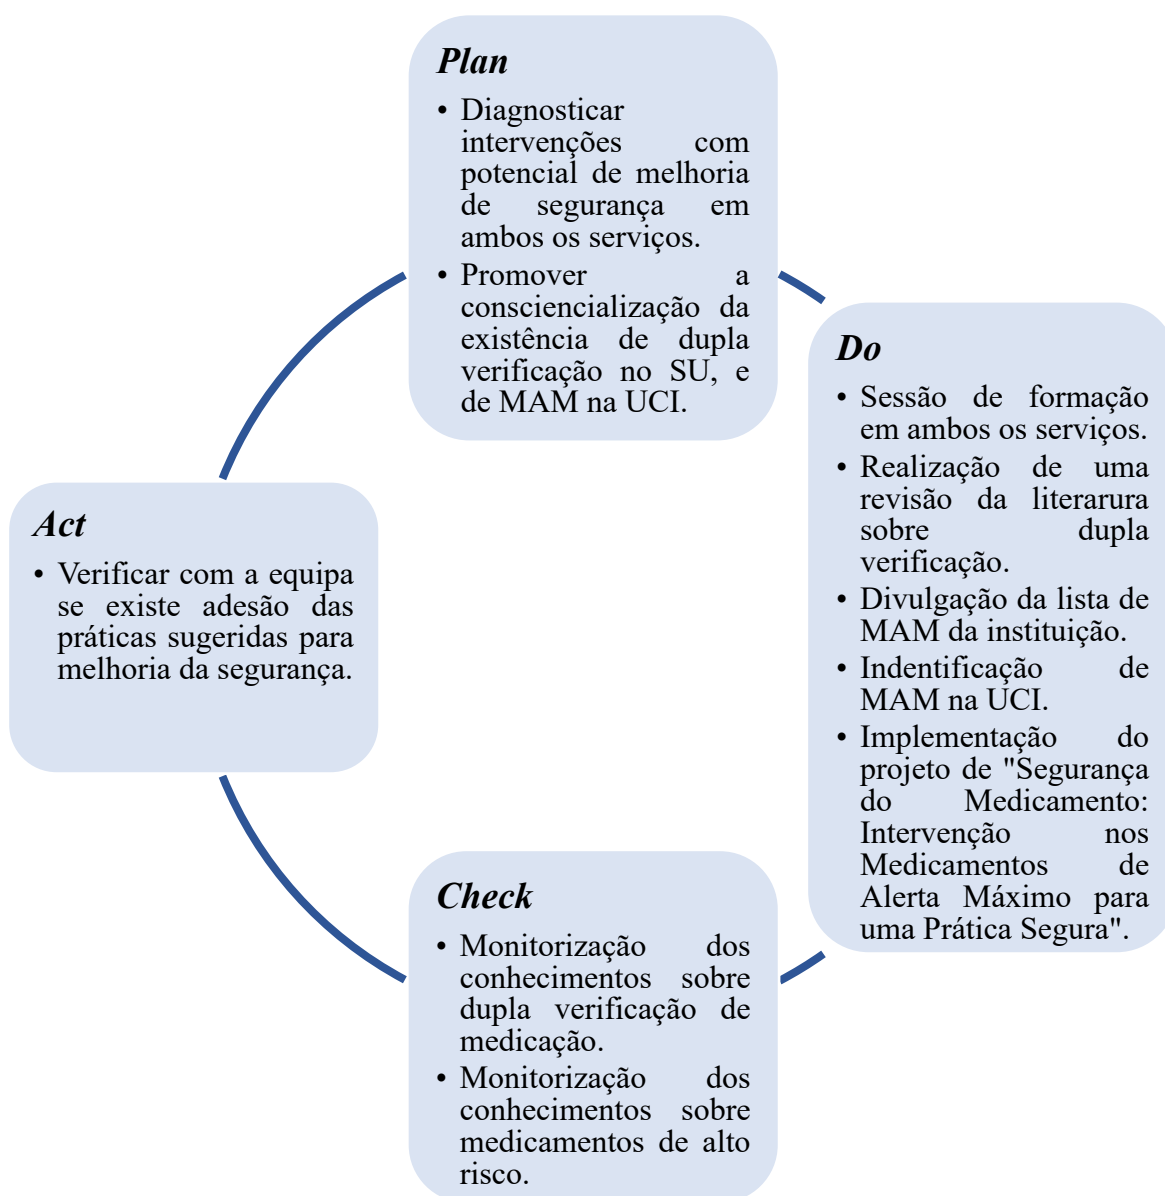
**Plan**

- Diagnosticar intervenções com potencial de melhoria de segurança em ambos os serviços.
- Promover a consciencialização da existência de dupla verificação no SU, e de MAM na UCI.

**Do**

- Sessão de formação em ambos os serviços.
- Realização de uma revisão da literarura sobre dupla verificação.
- Divulgação da lista de MAM da instituição.
- Indentificação de MAM na UCI.
- Implementação do projeto de "Segurança do Medicamento: Intervenção nos Medicamentos de Alerta Máximo para uma Prática Segura".

**Check**

- Monitorização dos conhecimentos sobre dupla verificação de medicação.
- Monitorização dos conhecimentos sobre medicamentos de alto risco.

**Act**

- Verificar com a equipa se existe adesão das práticas sugeridas para melhoria da segurança.